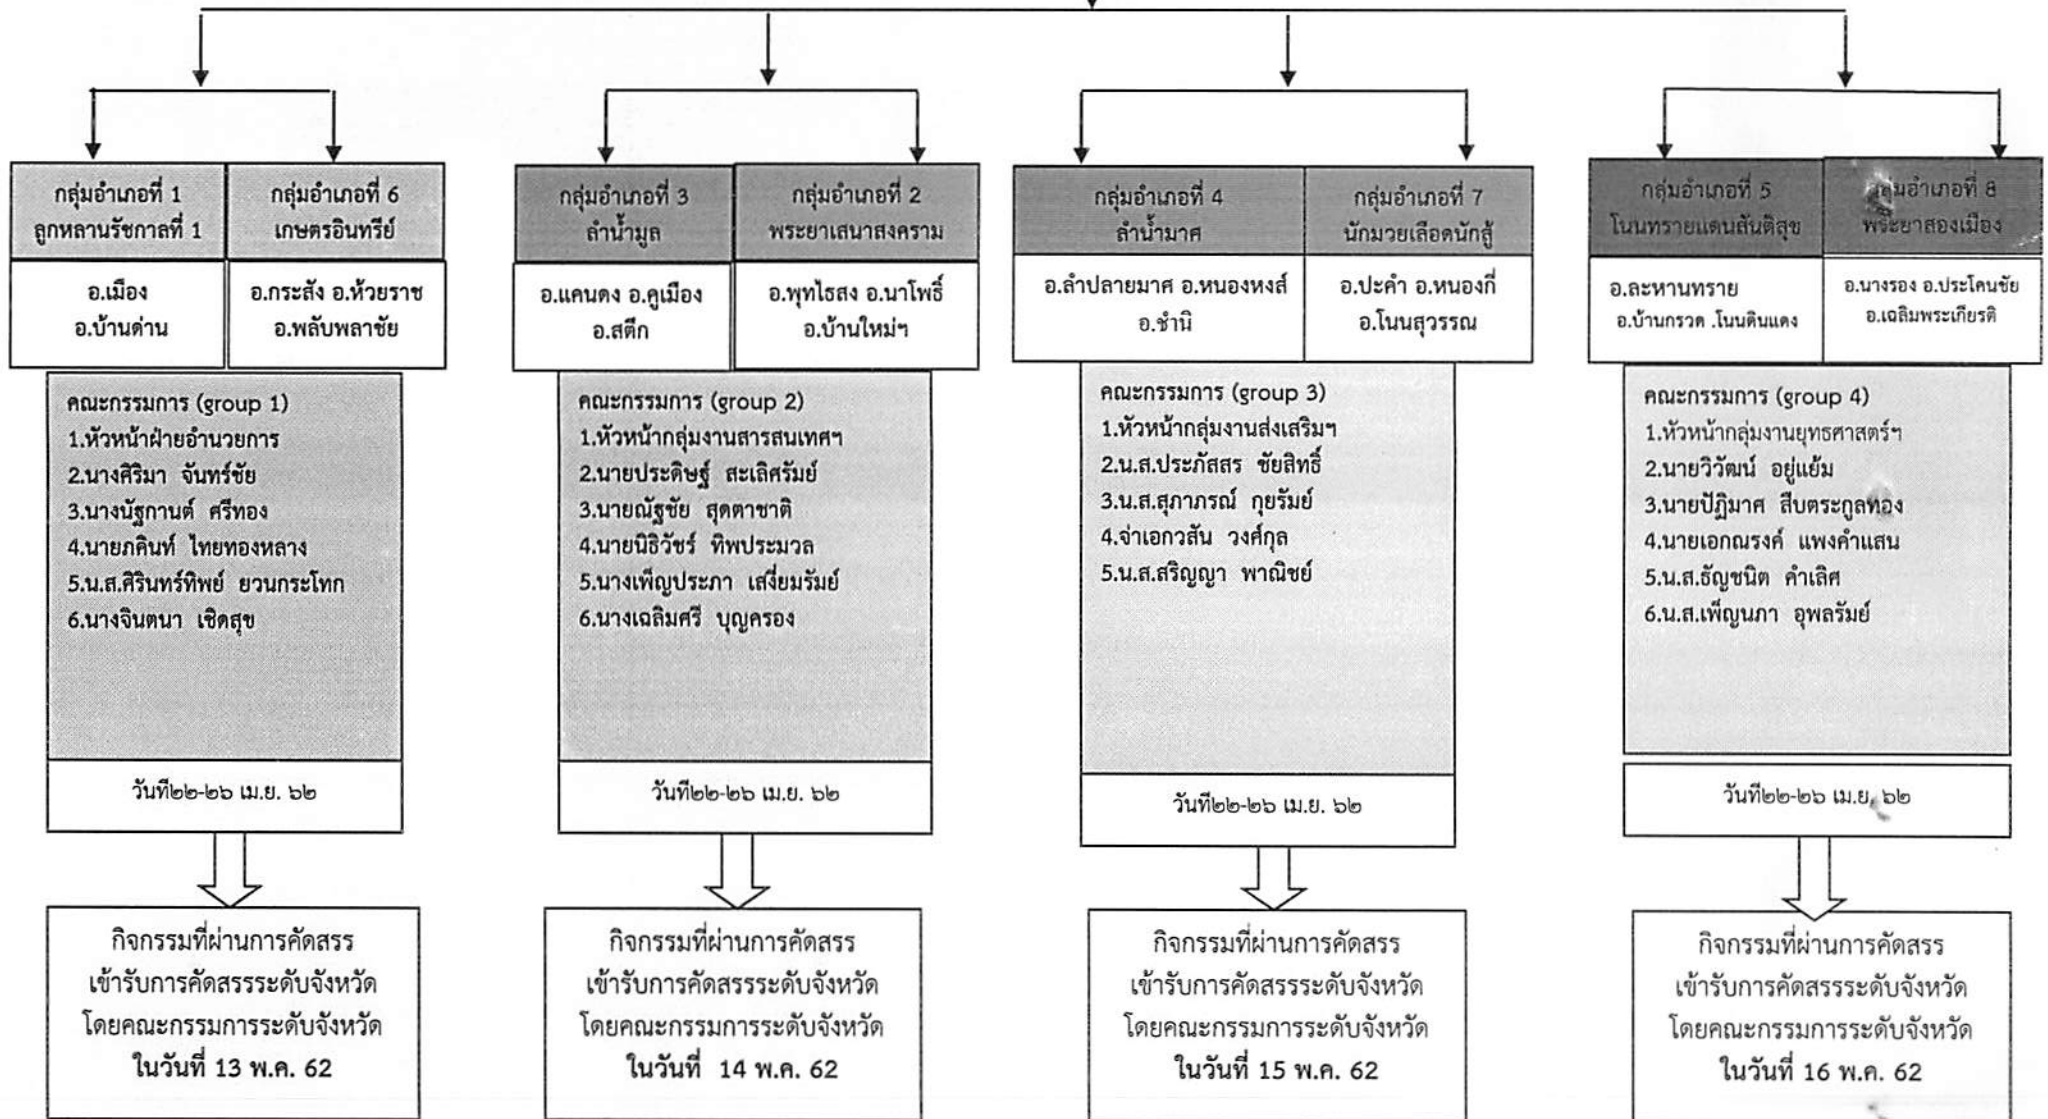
กลุ่มอำเภอที่ 1
ลูกหลานรัชกาลที่ 1

กลุ่มอำเภอที่ 6
เกษตรอินทรีย์

อ.เมือง
อ.บ้านด่าน

อ.กระสัง อ.ห้วยราช
อ.พลับพลาชัย

คณะกรรมการ (group 1)
1.หัวหน้าฝ่ายอำนวยการ
2.นางศิริมา จันทร์ชัย
3.นางนัฐกานต์ ศรีทอง
4.นายภคินท์ ไทยทองหลาง
5.น.ส.ศิรินทร์ทิพย์ ยวนกระโทก
6.นางจินตนา เชิดสุข

วันที่๒๒-๒๖ เม.ย. ๖๒

กิจกรรมที่ผ่านการคัดสรร
เข้ารับการคัดสรรระดับจังหวัด
โดยคณะกรรมการระดับจังหวัด
ในวันที่ 13 พ.ค. 62

กลุ่มอำเภอที่ 3
ลำน้ำมูล

กลุ่มอำเภอที่ 2
พระยาเสนาสงคราม

อ.แคนดง อ.คูเมือง
อ.สตึก

อ.พุทไธสง อ.นาโพธิ์
อ.บ้านใหม่ฯ

คณะกรรมการ (group 2)
1.หัวหน้ากลุ่มงานสารสนเทศฯ
2.นายประดิษฐ์ สะเลิศรัมย์
3.นายณัฐชัย สุดตาชาติ
4.นายนิธิวัชร์ ทิพประมวล
5.นางเพ็ญประภา เสงี่ยมรัมย์
6.นางเฉลิมศรี บุญครอง

วันที่๒๒-๒๖ เม.ย. ๖๒

กิจกรรมที่ผ่านการคัดสรร
เข้ารับการคัดสรรระดับจังหวัด
โดยคณะกรรมการระดับจังหวัด
ในวันที่ 14 พ.ค. 62

กลุ่มอำเภอที่ 4
ลำน้ำมาศ

กลุ่มอำเภอที่ 7
นักมวยเลือดนักสู้

อ.ลำปลายมาศ อ.หนองหงส์
อ.ชำนิ

อ.ปะคำ อ.หนองกี่
อ.โนนสุวรรณ

คณะกรรมการ (group 3)
1.หัวหน้ากลุ่มงานส่งเสริมฯ
2.น.ส.ประภัสสร ชัยสิทธิ์
3.น.ส.สุภาภรณ์ กุยรัมย์
4.จ่าเอกวสัน วงศ์กุล
5.น.ส.สริญญา พาณิชย์

วันที่๒๒-๒๖ เม.ย. ๖๒

กิจกรรมที่ผ่านการคัดสรร
เข้ารับการคัดสรรระดับจังหวัด
โดยคณะกรรมการระดับจังหวัด
ในวันที่ 15 พ.ค. 62

กลุ่มอำเภอที่ 5
โนนทรายแดนสันติสุข

กลุ่มอำเภอที่ 8
พระยาสองเมือง

อ.ละหานทราย
อ.บ้านกรวด .โนนดินแดง

อ.นางรอง อ.ประโคนชัย
อ.เฉลิมพระเกียรติ

คณะกรรมการ (group 4)
1.หัวหน้ากลุ่มงานยุทธศาสตร์ฯ
2.นายวิวัฒน์ อยู่แย้ม
3.นายปัฏิมาศ สืบตระกูลทอง
4.นายเอกณรงค์ แพงคำแสน
5.น.ส.ธัญชนิต คำเลิศ
6.น.ส.เพ็ญนภา อุพลรัมย์

วันที่๒๒-๒๖ เม.ย. ๖๒

กิจกรรมที่ผ่านการคัดสรร
เข้ารับการคัดสรรระดับจังหวัด
โดยคณะกรรมการระดับจังหวัด
ในวันที่ 16 พ.ค. 62